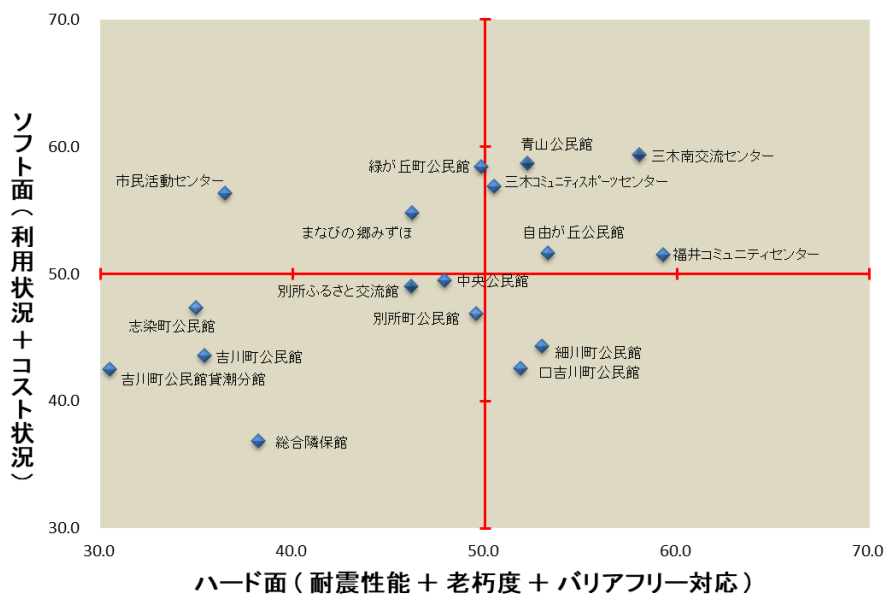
70.0

60.0

50.0

40.0

30.0

ソフト面（利用状況＋コスト状況）

青山公民館
三木南交流センター
緑が丘町公民館
三木コミュニティスポーツセンター
市民活動センター
まなびの郷みずほ
自由が丘公民館
福井コミュニティセンター
中央公民館
別所ふるさと交流館
志染町公民館
別所町公民館
吉川町公民館
細川町公民館
口吉川町公民館
吉川町公民館貸潮分館
総合隣保館

30.0
40.0
50.0
60.0
70.0

ハード面（耐震性能 ＋ 老朽度 ＋ バリアフリー対応）